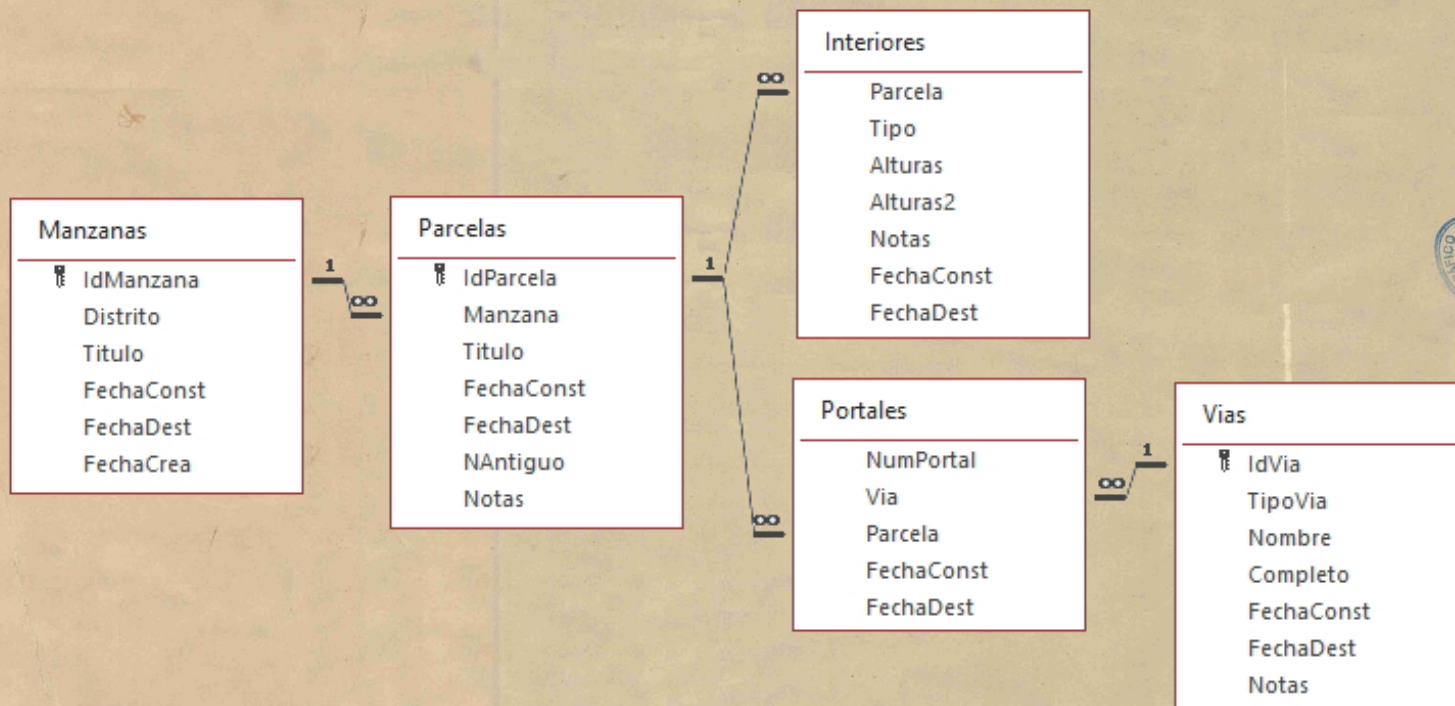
Manzanas
IdManzana
Distrito
Titulo
FechaConst
FechaDest
FechaCrea

1
∞

Parcelas
IdParcela
Manzana
Titulo
FechaConst
FechaDest
NAntiguo
Notas

1
∞
∞

Interiores
Parcela
Tipo
Alturas
Alturas2
Notas
FechaConst
FechaDest

Portales
NumPortal
Via
Parcela
FechaConst
FechaDest

∞
1

Vias
IdVia
TipoVia
Nombre
Completo
FechaConst
FechaDest
Notas